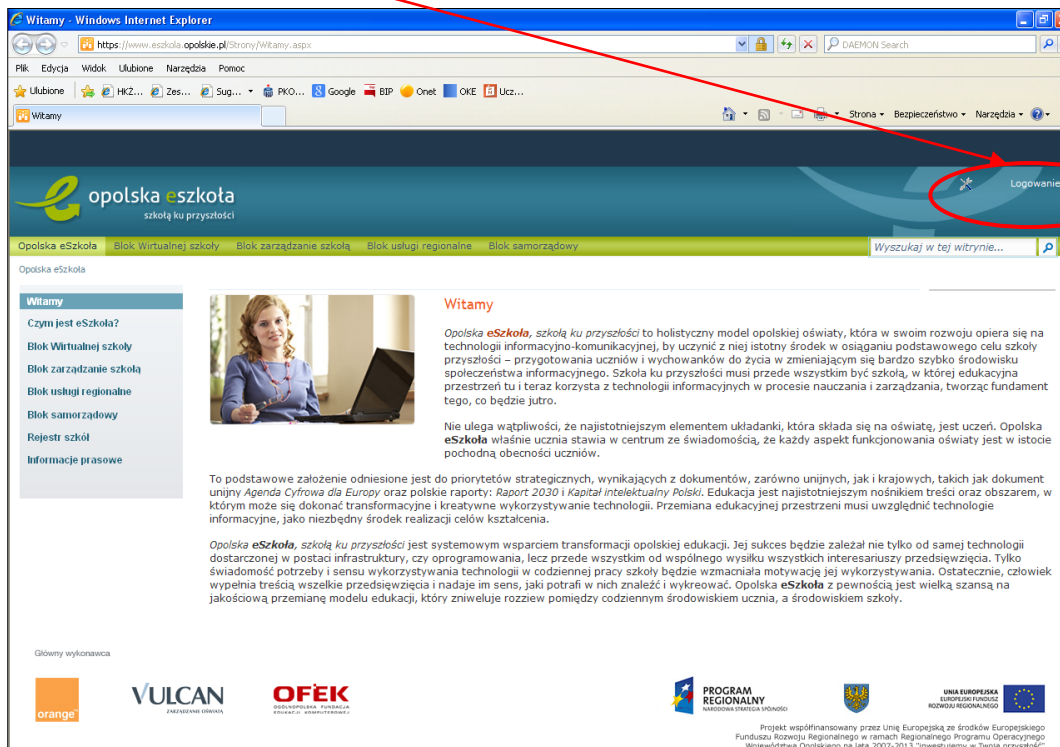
Witamy - Windows Internet Explorer

https://www.eszkola.opolskie.pl/Strony/Witamy.aspx

DAEMON Search

Plik Edycja Widok Ulubione Narzędzia Pomoc

Ulubione HKZ... Zes... Sug... PKO... Google BIP Onet OKE Ucz...

Witamy

Strona Bezpieczeństwo Narzędzia

opolska eszkoła
szkoła ku przyszłości

Logowanie

Opolska eSzkoła Blok Wirtualnej szkoły Blok zarządzanie szkołą Blok usługi regionalne Blok samorządowy

Wyszukaj w tej witrynie...

Opolska eSzkoła

Witamy
Czym jest eSzkoła?
Blok Wirtualnej szkoły
Blok zarządzanie szkołą
Blok usługi regionalne
Blok samorządowy
Rejestr szkół
Informacje prasowe

Witamy

Opolska eSzkoła, szkoła ku przyszłości to holistyczny model opolskiej oświaty, która w swoim rozwoju opiera się na technologii informacyjno-komunikacyjnej, by uczynić z niej istotny środek w osiąganiu podstawowego celu szkoły przyszłości – przygotowania uczniów i wychowanków do życia w zmieniającym się bardzo szybko środowisku społeczeństwa informacyjnego. Szkoła ku przyszłości musi przede wszystkim być szkołą, w której edukacyjna przestrzeń tu i teraz korzysta z technologii informacyjnych w procesie nauczania i zarządzania, tworząc fundament tego, co będzie jutro.

Nie ulega wątpliwości, że najistotniejszym elementem układanki, która składa się na oświatę, jest uczeń. Opolska eSzkoła właśnie ucznia stawia w centrum ze świadomością, że każdy aspekt funkcjonowania oświaty jest w istocie pochodną obecności uczniów.

To podstawowe założenie odniesione jest do priorytetów strategicznych, wynikających z dokumentów, zarówno unijnych, jak i krajowych, takich jak dokument unijny Agenda Cyfrowa dla Europy oraz polskie raporty: Raport 2030 i Kapitał intelektualny Polski. Edukacja jest najistotniejszym nośnikiem treści oraz obszarem, w którym może się dokonać transformacyjne i kreatywne wykorzystywanie technologii. Przemiana edukacyjnej przestrzeni musi uwzględnić technologie informacyjne, jako niezbędny środek realizacji celów kształcenia.

Opolska eSzkoła, szkoła ku przyszłości jest systemowym wsparciem transformacji opolskiej edukacji. Jej sukces będzie zależał nie tylko od samej technologii dostarczonej w postaci infrastruktury, czy oprogramowania, lecz przede wszystkim od wspólnego wysiłku wszystkich interesariuszy przedsięwzięcia. Tylko świadomość potrzeby i sensu wykorzystywania technologii w codziennej pracy szkoły będzie wzmacniała motywację jej wykorzystywania. Ostatecznie, człowiek wypełnia treścią wszelkie przedsięwzięcia i nadaje im sens, jaki potrafi w nich znaleźć i wykreować. Opolska eSzkoła z pewnością jest wielką szansą na jakościową przemianę modelu edukacji, który zniweluje rozziew pomiędzy codziennym środowiskiem ucznia, a środowiskiem szkoły.

Główny wykonawca

orange
VULCAN
ZARZĄDZANIE OŚWIATĄ
OFEK
OGÓLNOPOLSKA FUNDACJA EDUKACJI KOMPUTEROWEJ

PROGRAM REGIONALNY
NARODOWA STRATEGIA SPÓJNOŚCI
UNIA EUROPEJSKA
EUROPEJSKI FUNDUSZ ROZWOJU REGIONALNEGO

Projekt współfinansowany przez Unię Europejską ze środków Europejskiego Funduszu Rozwoju Regionalnego w ramach Regionalnego Programu Operacyjnego Województwa Opolskiego na lata 2007-2013 "Inwestujemy w Twoją przyszłość"